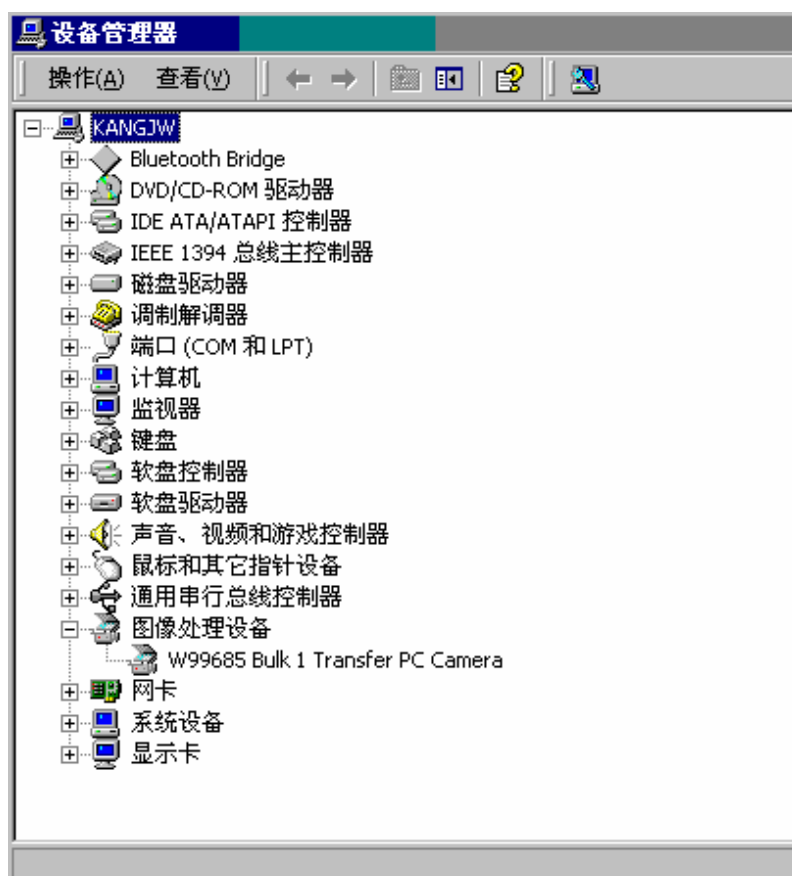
设备管理器

操作(A) 查看(V)

KANGJW
Bluetooth Bridge
DVD/CD-ROM 驱动器
IDE ATA/ATAPI 控制器
IEEE 1394 总线主控制器
磁盘驱动器
调制解调器
端口 (COM 和 LPT)
计算机
监视器
键盘
软盘控制器
软盘驱动器
声音、视频和游戏控制器
鼠标和其它指针设备
通用串行总线控制器
图像处理设备
W99685 Bulk 1 Transfer PC Camera
网卡
系统设备
显示卡